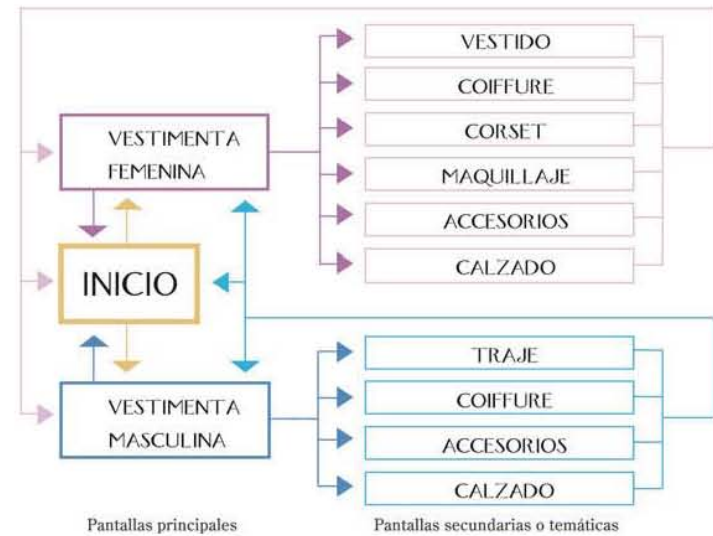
VESTIMENTA FEMENINA

INICIO

VESTIMENTA MASCULINA

VESTIDO

COIFFURE

CORSET

MAQUILLAJE

ACCESORIOS

CALZADO

TRAJE

COIFFURE

ACCESORIOS

CALZADO

Pantallas principales

Pantallas secundarias o temáticas